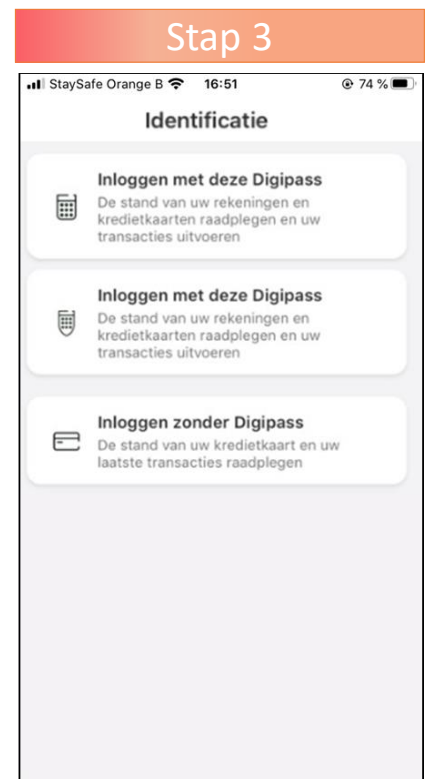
Stap 3

StaySafe Orange B 16:51 74 %

Identificatie

Inloggen met deze Digipass
De stand van uw rekeningen en kredietkaarten raadplegen en uw transacties uitvoeren

Inloggen met deze Digipass
De stand van uw rekeningen en kredietkaarten raadplegen en uw transacties uitvoeren

Inloggen zonder Digipass
De stand van uw kredietkaart en uw laatste transacties raadplegen